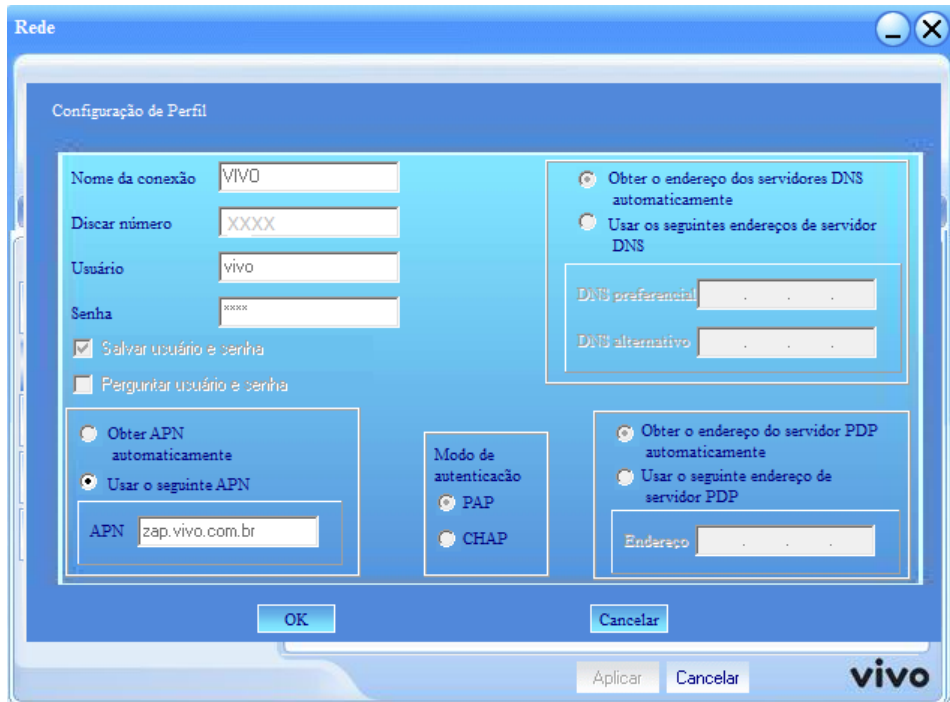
Rede

Configuração de Perfil

Nome da conexão VIVO

Discar número XXXX

Usuário vivo

Senha ****

Salvar usuário e senha

Perguntar usuário e senha

Obter o endereço dos servidores DNS automaticamente

Usar os seguintes endereços de servidor DNS

DNS preferencial . . .

DNS alternativo . . .

Obter APN automaticamente

Usar o seguinte APN

APN zap.vivo.com.br

Modo de autenticacão

PAP

CHAP

Obter o endereço do servidor PDP automaticamente

Usar o seguinte endereço de servidor PDP

Endereço . . .

OK

Cancelar

Aplicar

Cancelar

vivo